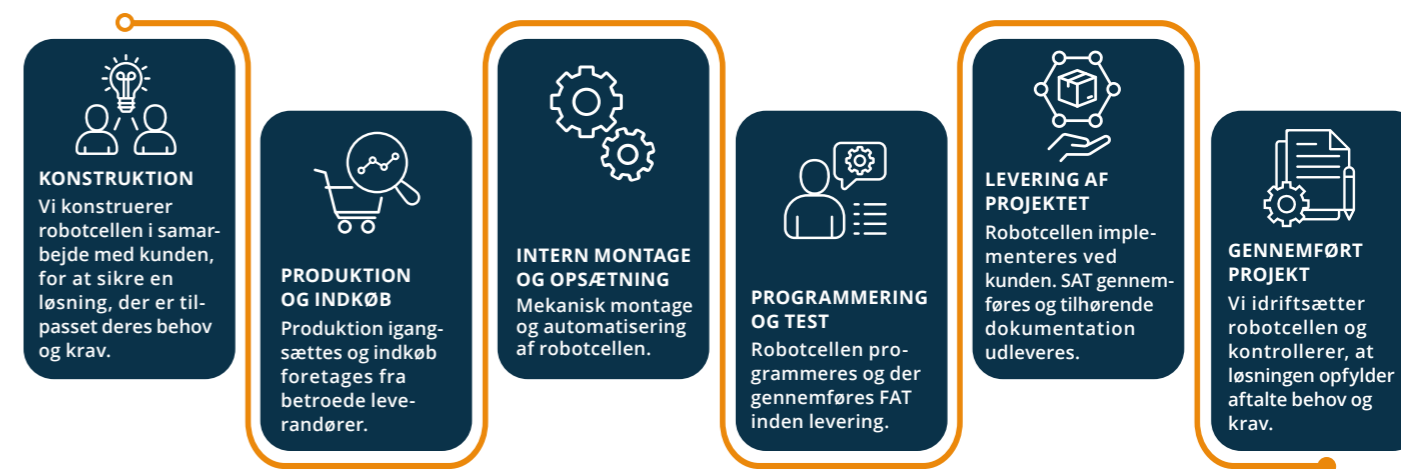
KONSTRUKTION
Vi konstruerer robotcellen i samarbejde med kunden, for at sikre en løsning, der er tilpasset deres behov og krav.

PRODUKTION OG INDKØB
Produktion igangsættes og indkøb foretages fra betroede leverandører.

INTERN MONTAGE OG OPSÆTNING
Mekanisk montage og automatisering af robotcellen.

PROGRAMMERING OG TEST
Robotcellen programmeres og der gennemføres FAT inden levering.

LEVERING AF PROJEKTET
Robotcellen implementeres ved kunden. SAT gennemføres og tilhørende dokumentation udleveres.

GENNEMFØRT PROJEKT
Vi idriftsætter robotcellen og kontrollerer, at løsningen opfylder aftalte behov og krav.